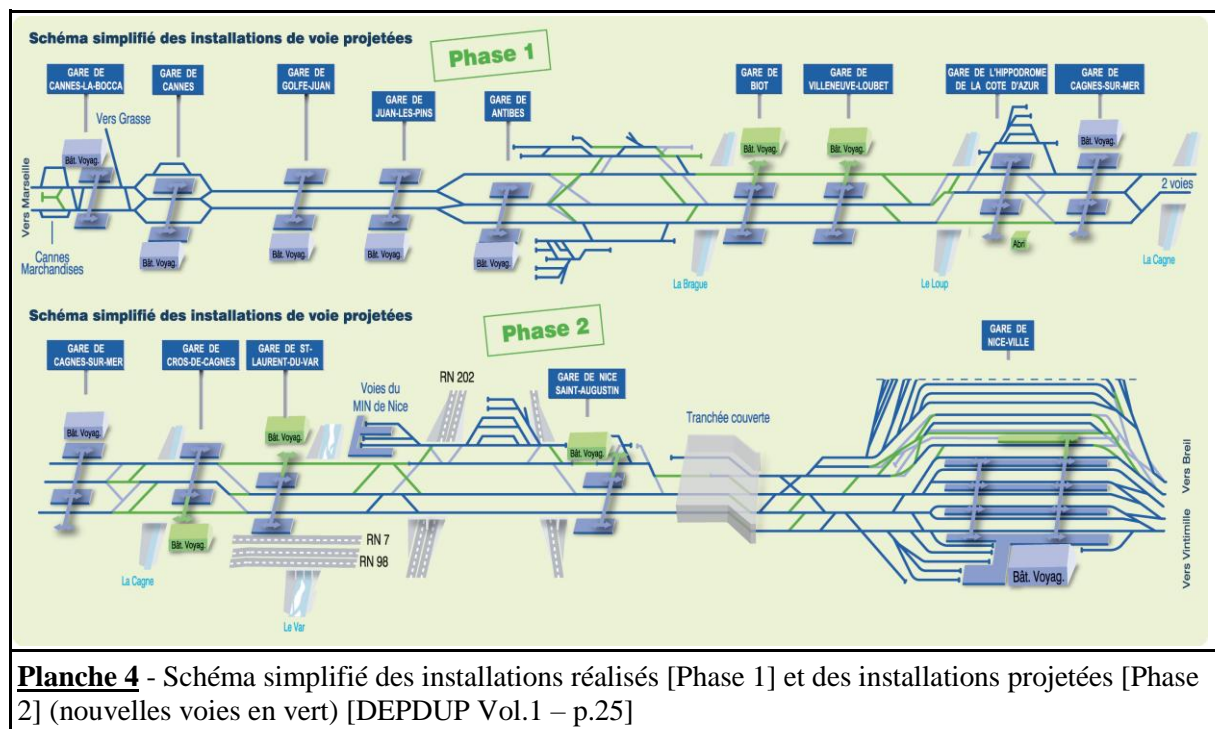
Schéma simplifié des installations de voie projetées

Phase 1

GARE DE CANNES-LA-BOCCA

GARE DE CANNES

GARE DE GOLFE-JUAN

GARE DE JUAN-LES-PINS

GARE DE ANTIBES

GARE DE BIOT

GARE DE VILLENEUVE-LOUBET

GARE DE L'HIPPODROME DE LA COTE D'AZUR

GARE DE CAGNES-SUR-MER

Vers Grasse

Vers Marseille

Bât. Voyag.

Bât. Voyag.

Bât. Voyag.

Bât. Voyag.

Bât. Voyag.

Bât. Voyag.

Bât. Voyag.

Bât. Voyag.

2 voies

Cannes Marchandises

Abri

La Bragua

Le Loup

La Cagne

Schéma simplifié des installations de voie projetées

Phase 2

GARE DE CAGNES-SUR-MER

GARE DE CROS-DE-CAGNES

GARE DE ST-LAURENT-DU-VAR

Voies du MIN de Nice

RN 202

GARE DE NICE SAINT-AUGUSTIN

Tranchée couverte

GARE DE NICE-VILLE

Bât. Voyag.

Bât. Voyag.

Bât. Voyag.

Bât. Voyag.

Bât. Voyag.

Vers Breil

Vers Vintimille

RN 7

RN 98

La Cagne

Le Var

Planche 4 - Schéma simplifié des installations réalisés [Phase 1] et des installations projetées [Phase 2] (nouvelles voies en vert) [DEPDUP Vol.1 – p.25]